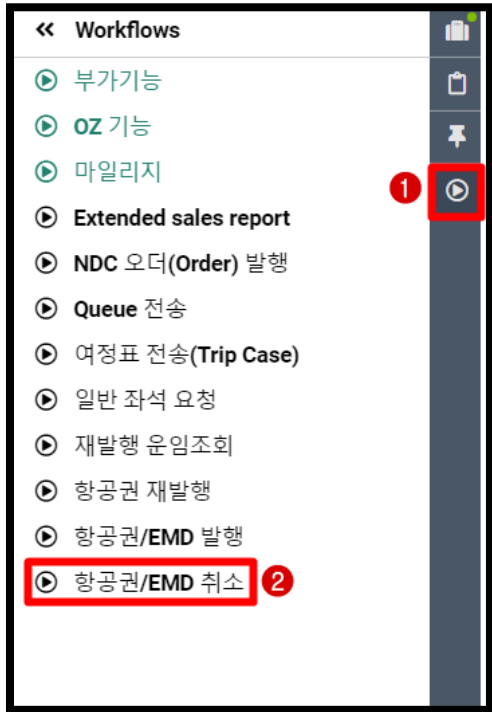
« Workflows

부가기능

OZ 기능

마일리지

Extended sales report

NDC 오더(Order) 발행

Queue 전송

여정표 전송(Trip Case)

일반 좌석 요청

재발행 운임조회

항공권 재발행

항공권/EMD 발행

항공권/EMD 취소

1

2